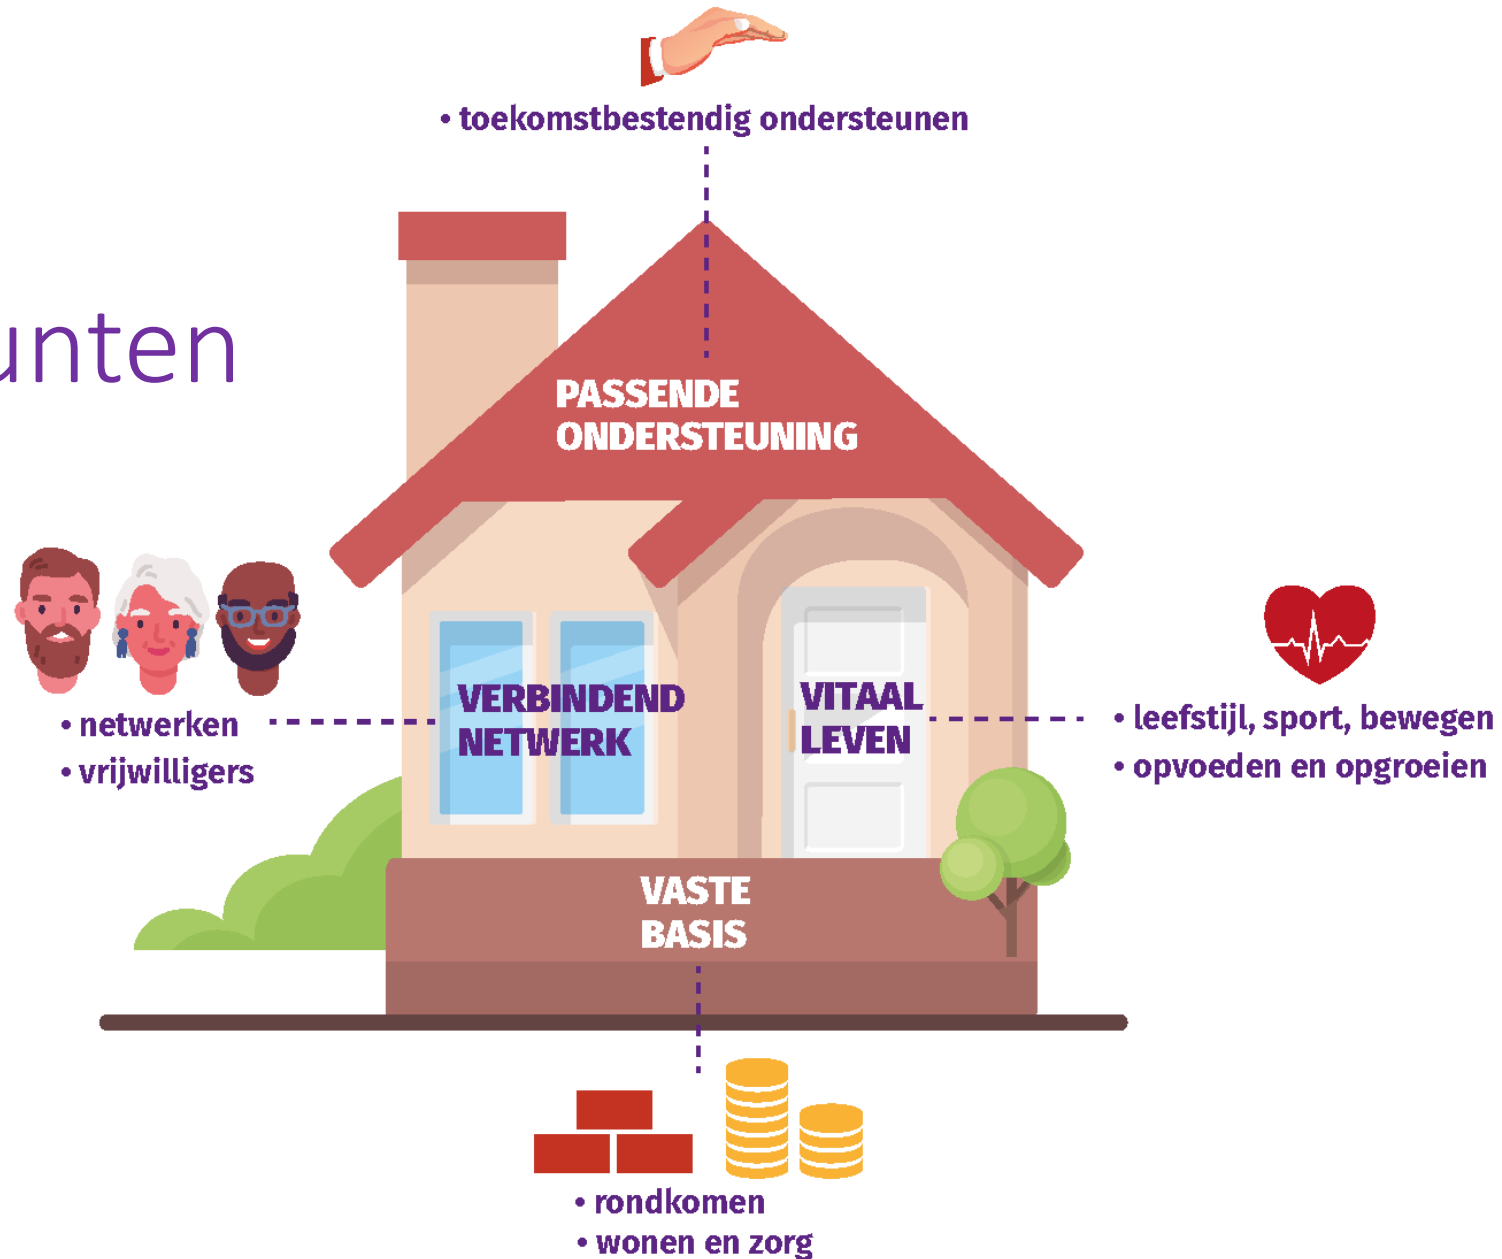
• toekomstbestendig ondersteunen

unten

PASSENDE ONDERSTEUNING

VERBINDEND NETWERK

VITAAL LEVEN

• netwerken
• vrijwilligers

• leefstijl, sport, bewegen
• opvoeden en opgroeien

VASTE BASIS

• rondkomen
• wonen en zorg